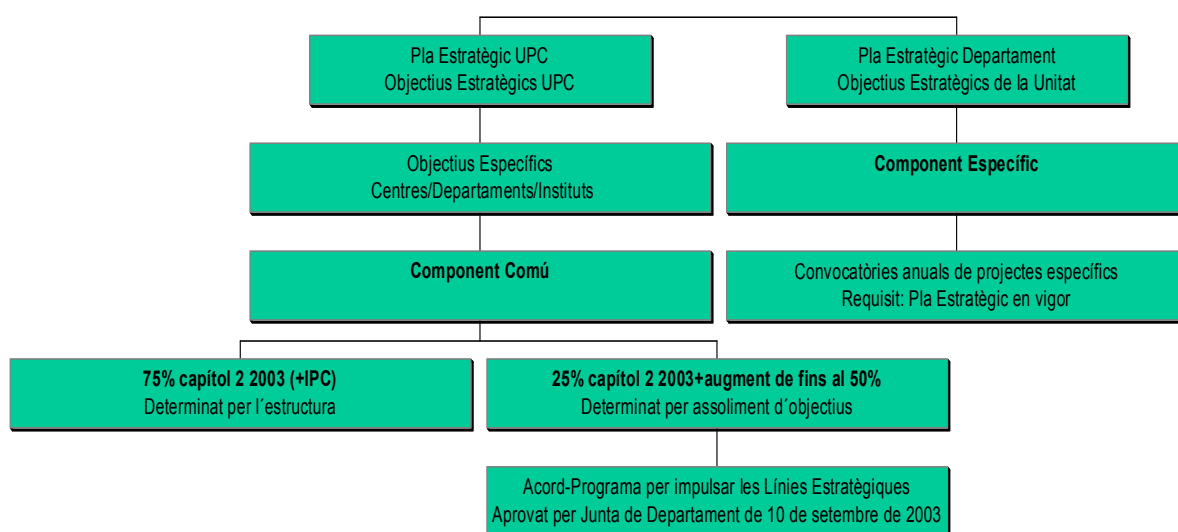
Pla Estratègic UPC
Objectius Estratègics UPC

Pla Estratègic Departament
Objectius Estratègics de la Unitat

Objectius Específics
Centres/Departaments/Instituts

Component Específic

Component Comú

Convocatòries anuals de projectes específics
Requisit: Pla Estratègic en vigor

75% capítol 2 2003 (+IPC)
Determinat per l´estructura

25% capítol 2 2003+augment de fins al 50%
Determinat per assoliment d´objectius

Acord-Programa per impulsar les Línies Estratègiques
Aprovat per Junta de Departament de 10 de setembre de 2003